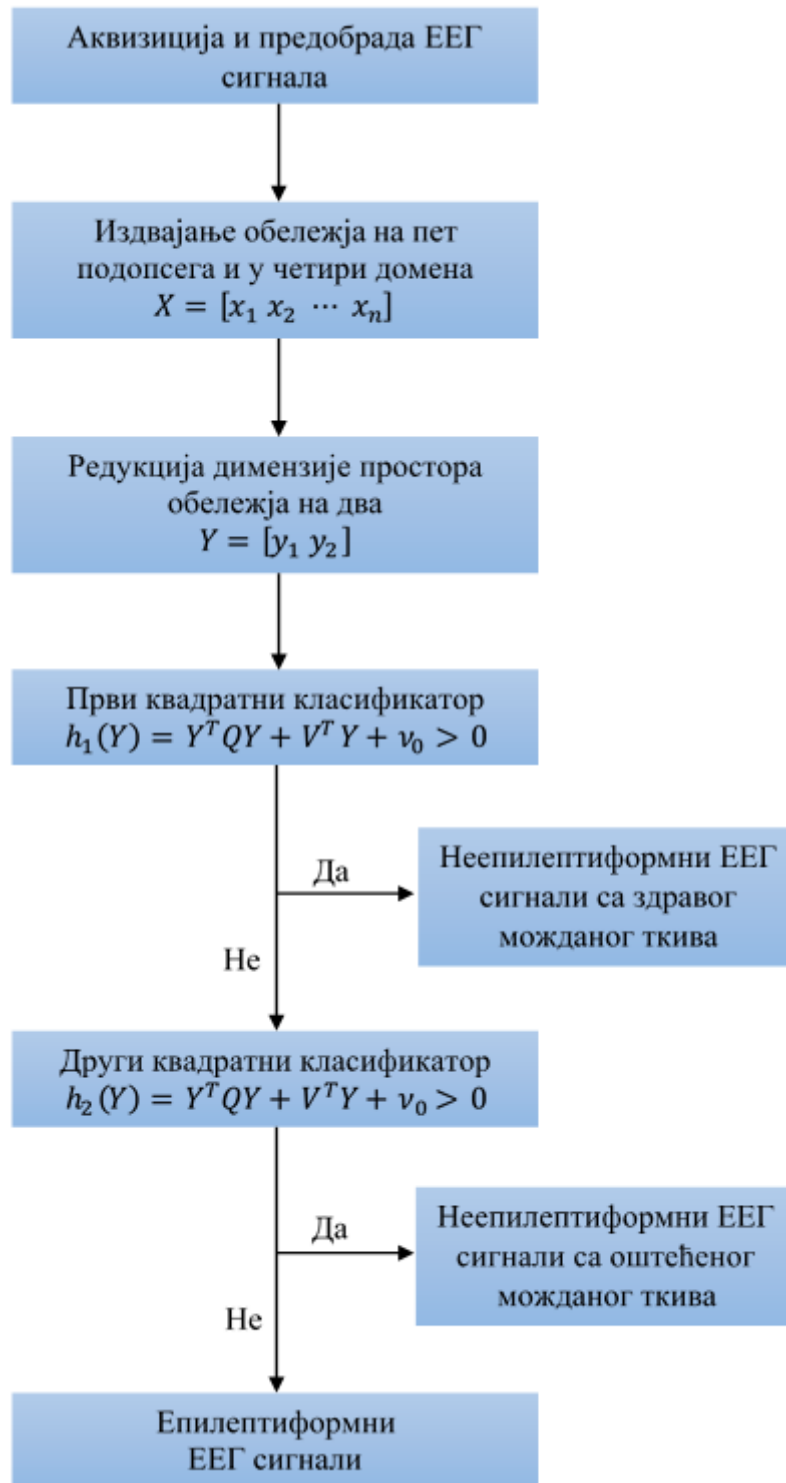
Аквизиција и предобрада ЕЕГ сигнала

Издвајање обележја на пет подопсега и у четири домена
$X = [x_1 \; x_2 \; \cdots \; x_n]$

Редукција димензије простора обележја на два
$Y = [y_1 \; y_2]$

Први квадратни класификатор
$h_1(Y) = Y^T Q Y + V^T Y + v_0 > 0$

Да

Неепилептиформни ЕЕГ сигнали са здравог можданог ткива

Не

Други квадратни класификатор
$h_2(Y) = Y^T Q Y + V^T Y + v_0 > 0$

Да

Неепилептиформни ЕЕГ сигнали са оштећеног можданог ткива

Не

Епилептиформни ЕЕГ сигнали